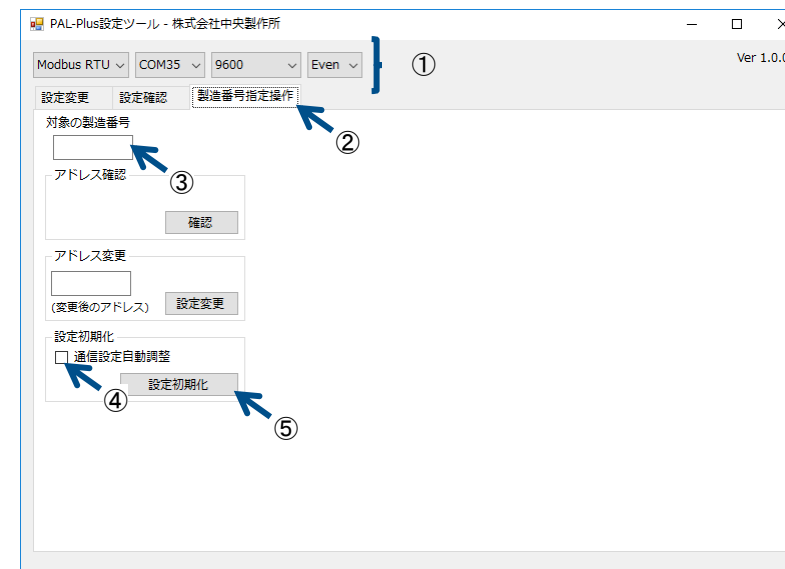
PAL-Plus設定ツール - 株式会社中央製作所

Modbus RTU COM35 9600 Even ①

Ver 1.0.0

設定変更 設定確認 製造番号指定操作

②

対象の製造番号

③

アドレス確認

確認

アドレス変更

(変更後のアドレス) 設定変更

設定初期化

通信設定自動調整

設定初期化

④

⑤